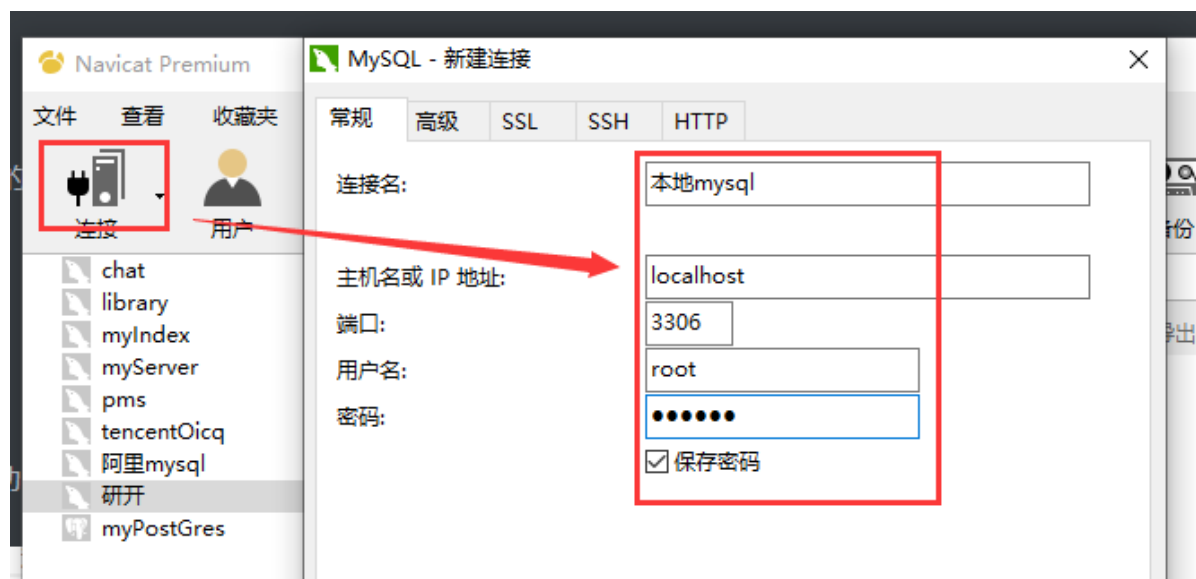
Navicat Premium

文件 查看 收藏夹

连接 用户

chat
library
myIndex
myServer
pms
tencentOicq
阿里mysql
研开
myPostGres

MySQL - 新建连接

常规 高级 SSL SSH HTTP

连接名: 本地mysql

主机名或 IP 地址: localhost

端口: 3306

用户名: root

密码: ••••••

☑ 保存密码

备份

导出